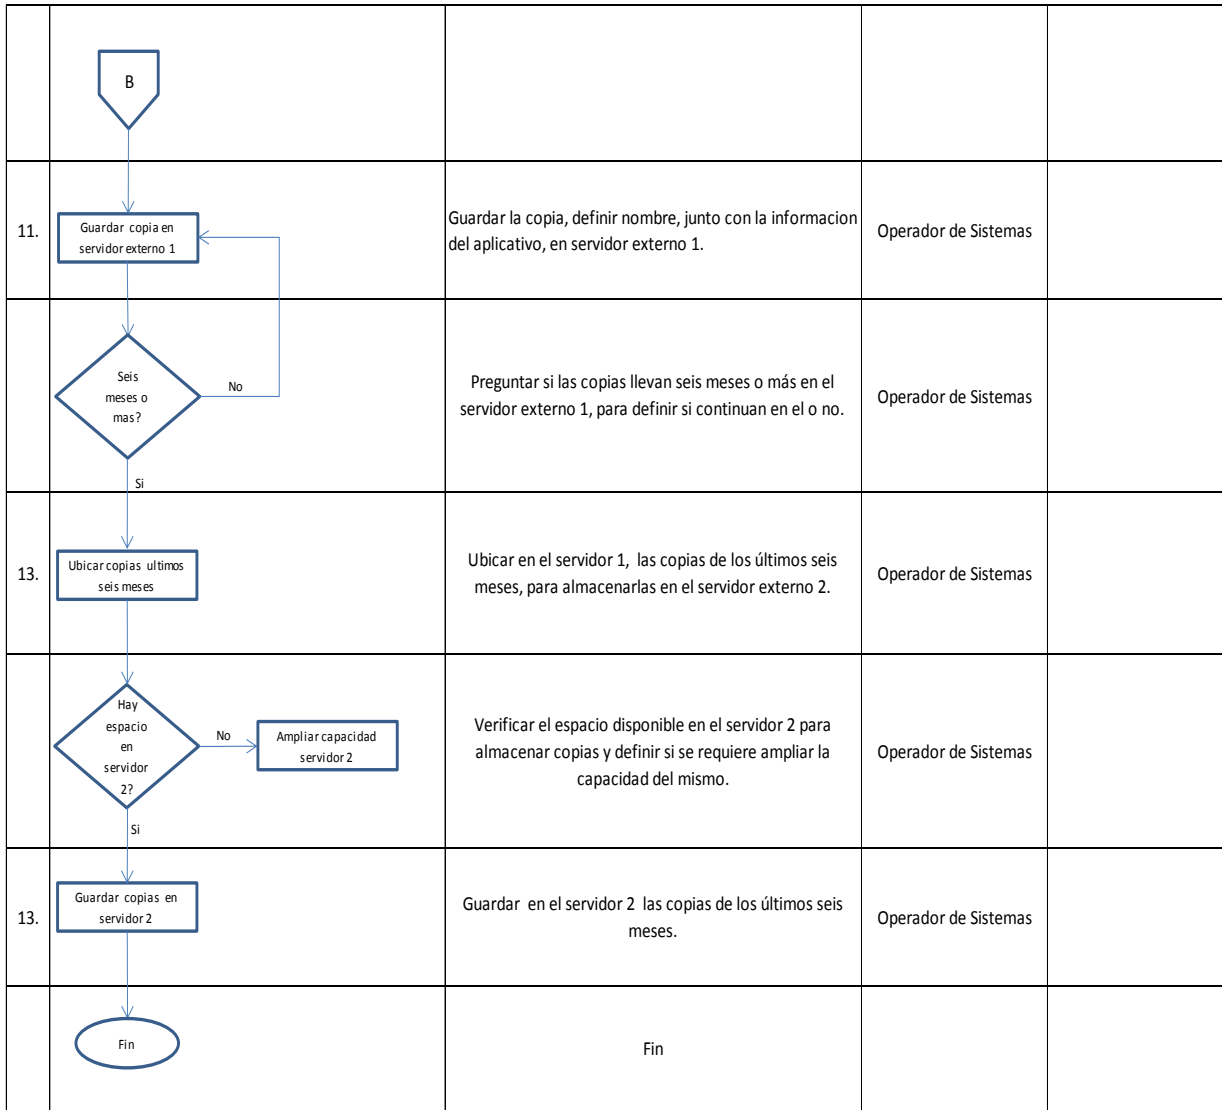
| | | | | |
|---|---|---|---|---|
| | B | | | |
| 11. | Guardar copia en servidor externo 1 | Guardar la copia, definir nombre, junto con la informacion del aplicativo, en servidor externo 1. | Operador de Sistemas | |
| | Seis meses o mas? No Si | Preguntar si las copias llevan seis meses o más en el servidor externo 1, para definir si continuan en el o no. | Operador de Sistemas | |
| 13. | Ubicar copias ultimos seis meses | Ubicar en el servidor 1, las copias de los últimos seis meses, para almacenarlas en el servidor externo 2. | Operador de Sistemas | |
| | Hay espacio en servidor 2? No Ampliar capacidad servidor 2 Si | Verificar el espacio disponible en el servidor 2 para almacenar copias y definir si se requiere ampliar la capacidad del mismo. | Operador de Sistemas | |
| 13. | Guardar copias en servidor 2 | Guardar en el servidor 2 las copias de los últimos seis meses. | Operador de Sistemas | |
| | Fin | Fin | | |